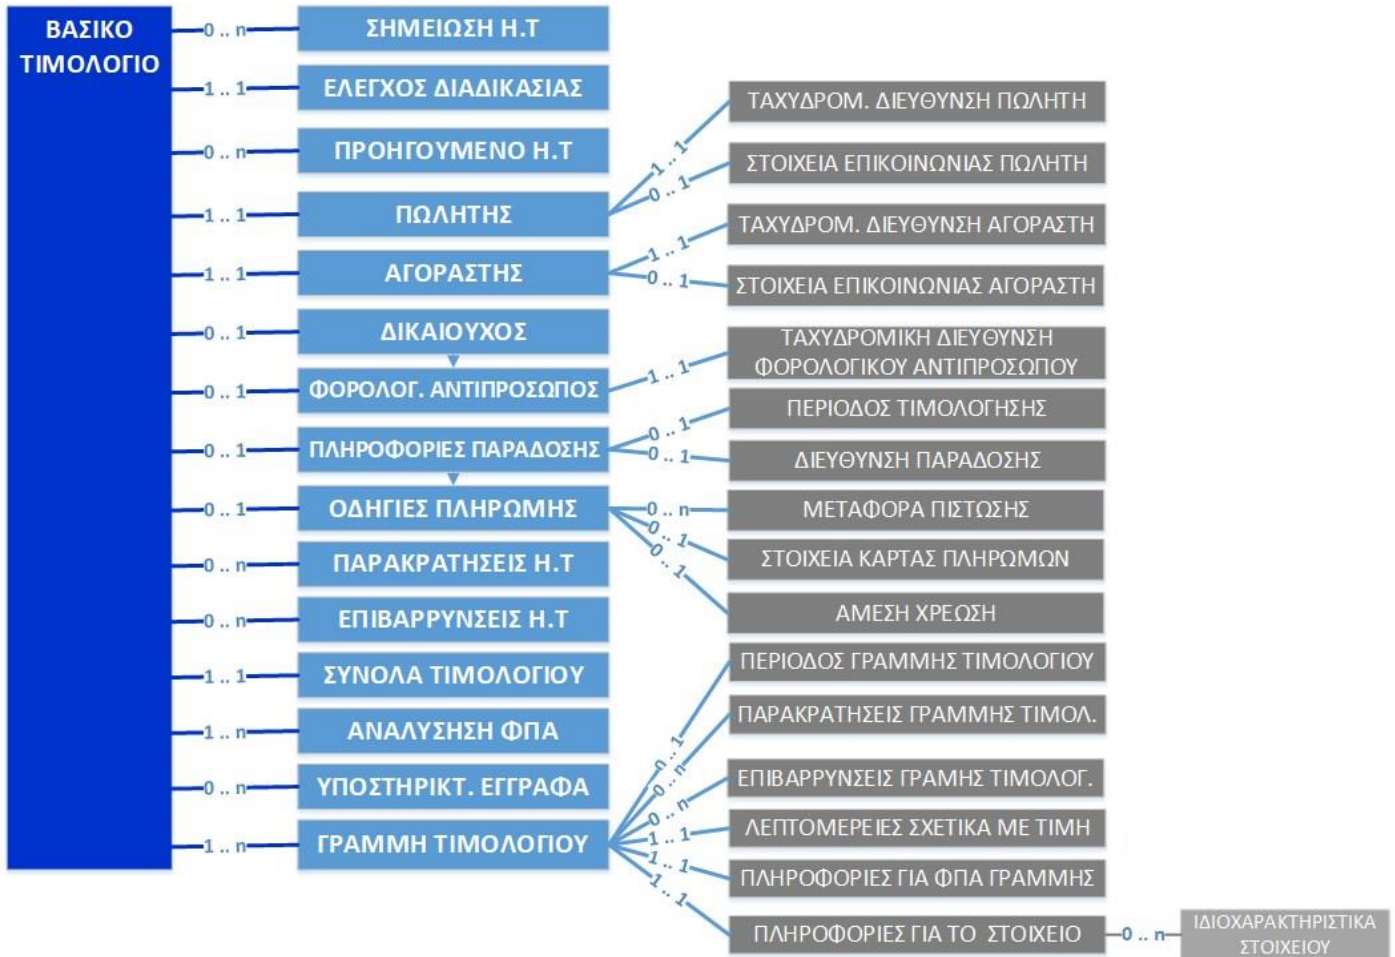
ΒΑΣΙΚΟ ΤΙΜΟΛΟΓΙΟ

0 .. n ΣΗΜΕΙΩΣΗ Η.Τ
1 .. 1 ΕΛΕΓΧΟΣ ΔΙΑΔΙΚΑΣΙΑΣ
0 .. n ΠΡΟΗΓΟΥΜΕΝΟ Η.Τ
1 .. 1 ΠΩΛΗΤΗΣ
1 .. 1 ΑΓΟΡΑΣΤΗΣ
0 .. 1 ΔΙΚΑΙΟΥΧΟΣ
0 .. 1 ΦΟΡΟΛΟΓ. ΑΝΤΙΠΡΟΣΩΠΟΣ
0 .. 1 ΠΛΗΡΟΦΟΡΙΕΣ ΠΑΡΑΔΟΣΗΣ
0 .. 1 ΟΔΗΓΙΕΣ ΠΛΗΡΩΜΗΣ
0 .. n ΠΑΡΑΚΡΑΤΗΣΕΙΣ Η.Τ
0 .. n ΕΠΙΒΑΡΡΥΝΣΕΙΣ Η.Τ
1 .. 1 ΣΥΝΟΛΑ ΤΙΜΟΛΟΓΙΟΥ
1 .. n ΑΝΑΛΥΣΗΣΗ ΦΠΑ
0 .. n ΥΠΟΣΤΗΡΙΚΤ. ΕΓΓΡΑΦΑ
1 .. n ΓΡΑΜΜΗ ΤΙΜΟΛΟΓΙΟΥ

1 .. 1 ΤΑΧΥΔΡΟΜ. ΔΙΕΥΘΥΝΣΗ ΠΩΛΗΤΗ
0 .. 1 ΣΤΟΙΧΕΙΑ ΕΠΙΚΟΙΝΩΝΙΑΣ ΠΩΛΗΤΗ
1 .. 1 ΤΑΧΥΔΡΟΜ. ΔΙΕΥΘΥΝΣΗ ΑΓΟΡΑΣΤΗ
0 .. 1 ΣΤΟΙΧΕΙΑ ΕΠΙΚΟΙΝΩΝΙΑΣ ΑΓΟΡΑΣΤΗ
1 .. 1 ΤΑΧΥΔΡΟΜΙΚΗ ΔΙΕΥΘΥΝΣΗ ΦΟΡΟΛΟΓΙΚΟΥ ΑΝΤΙΠΡΟΣΩΠΟΥ
0 .. 1 ΠΕΡΙΟΔΟΣ ΤΙΜΟΛΟΓΗΣΗΣ
0 .. 1 ΔΙΕΥΘΥΝΣΗ ΠΑΡΑΔΟΣΗΣ
0 .. n ΜΕΤΑΦΟΡΑ ΠΙΣΤΩΣΗΣ
0 .. 1 ΣΤΟΙΧΕΙΑ ΚΑΡΤΑΣ ΠΛΗΡΩΜΩΝ
0 .. 1 ΑΜΕΣΗ ΧΡΕΩΣΗ
0 .. 1 ΠΕΡΙΟΔΟΣ ΓΡΑΜΜΗΣ ΤΙΜΟΛΟΓΙΟΥ
0 .. n ΠΑΡΑΚΡΑΤΗΣΕΙΣ ΓΡΑΜΜΗΣ ΤΙΜΟΛ.
0 .. n ΕΠΙΒΑΡΡΥΝΣΕΙΣ ΓΡΑΜΗΣ ΤΙΜΟΛΟΓ.
1 .. 1 ΛΕΠΤΟΜΕΡΕΙΕΣ ΣΧΕΤΙΚΑ ΜΕ ΤΙΜΗ
1 .. 1 ΠΛΗΡΟΦΟΡΙΕΣ ΓΙΑ ΦΠΑ ΓΡΑΜΜΗΣ
1 .. 1 ΠΛΗΡΟΦΟΡΙΕΣ ΓΙΑ ΤΟ ΣΤΟΙΧΕΙΟ
0 .. n ΙΔΙΟΧΑΡΑΚΤΗΡΙΣΤΙΚΑ ΣΤΟΙΧΕΙΟΥ